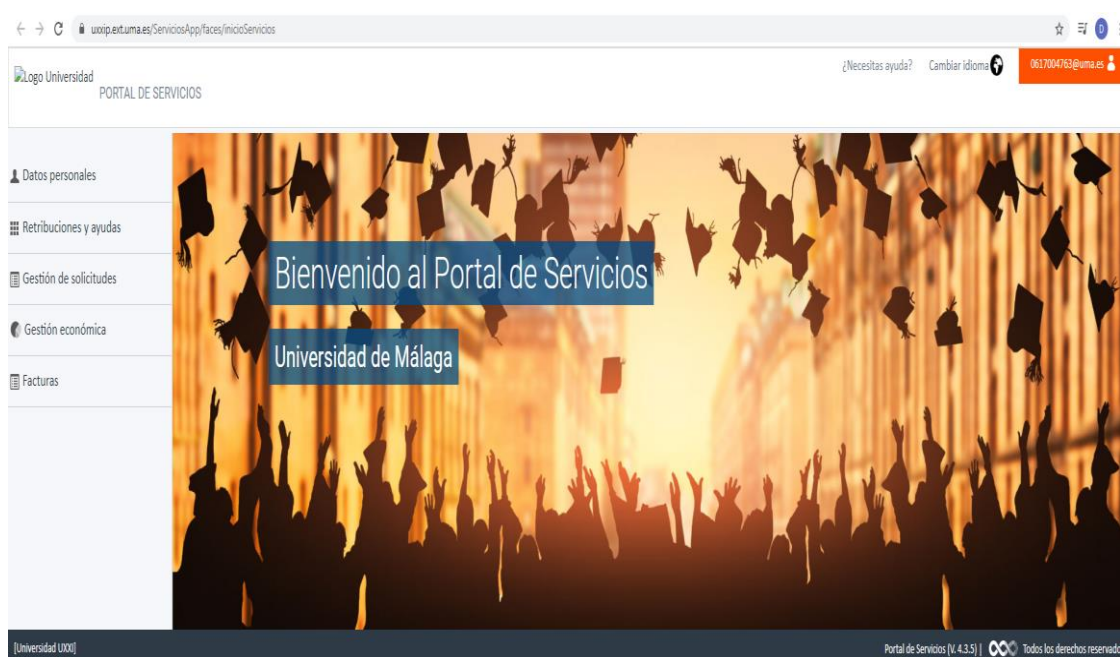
uxxip.ext.uma.es/ServiciosApp/faces/inicioServicios

Logo Universidad
PORTAL DE SERVICIOS

¿Necesitas ayuda? Cambiar idioma 0617004763@uma.es

Datos personales

Retribuciones y ayudas

Gestión de solicitudes

Gestión económica

Facturas

Bienvenido al Portal de Servicios

Universidad de Málaga

[Universidad UXXI]

Portal de Servicios (V. 4.3.5) | Todos los derechos reservado